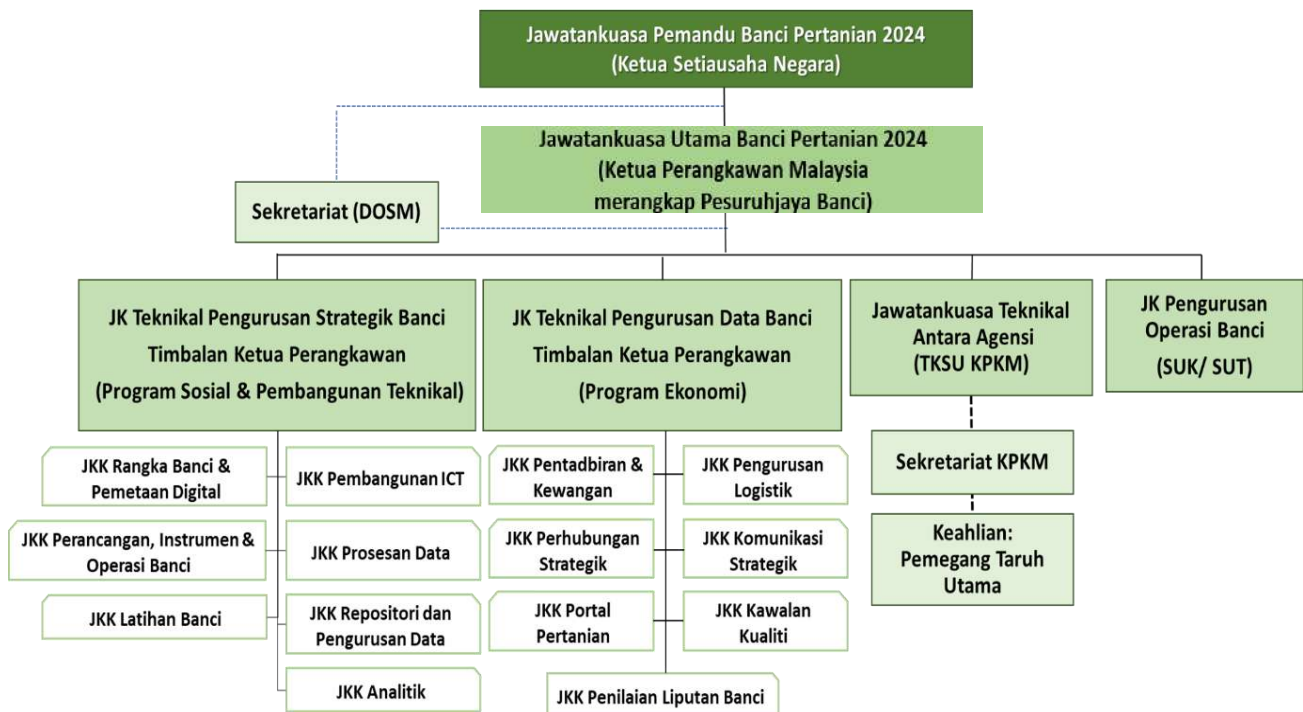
Jawatankuasa Pemandu Banci Pertanian 2024
(Ketua Setiausaha Negara)

Jawatankuasa Utama Banci Pertanian 2024
(Ketua Perangkawan Malaysia
merangkap Pesuruhjaya Banci)

Sekretariat (DOSM)

JK Teknikal Pengurusan Strategik Banci
Timbalan Ketua Perangkawan
(Program Sosial & Pembangunan Teknikal)

JK Teknikal Pengurusan Data Banci
Timbalan Ketua Perangkawan
(Program Ekonomi)

Jawatankuasa Teknikal
Antara Agensi
(TKSU KPKM)

JK Pengurusan
Operasi Banci
(SUK/ SUT)

JKK Rangka Banci & Pemetaan Digital

JKK Pembangunan ICT

JKK Perancangan, Instrumen & Operasi Banci

JKK Prosesan Data

JKK Latihan Banci

JKK Repositori dan Pengurusan Data

JKK Analitik

JKK Pentadbiran & Kewangan

JKK Pengurusan Logistik

JKK Perhubungan Strategik

JKK Komunikasi Strategik

JKK Portal Pertanian

JKK Kawalan Kualiti

JKK Penilaian Liputan Banci

Sekretariat KPKM

Keahlian:
Pemegang Taruh
Utama